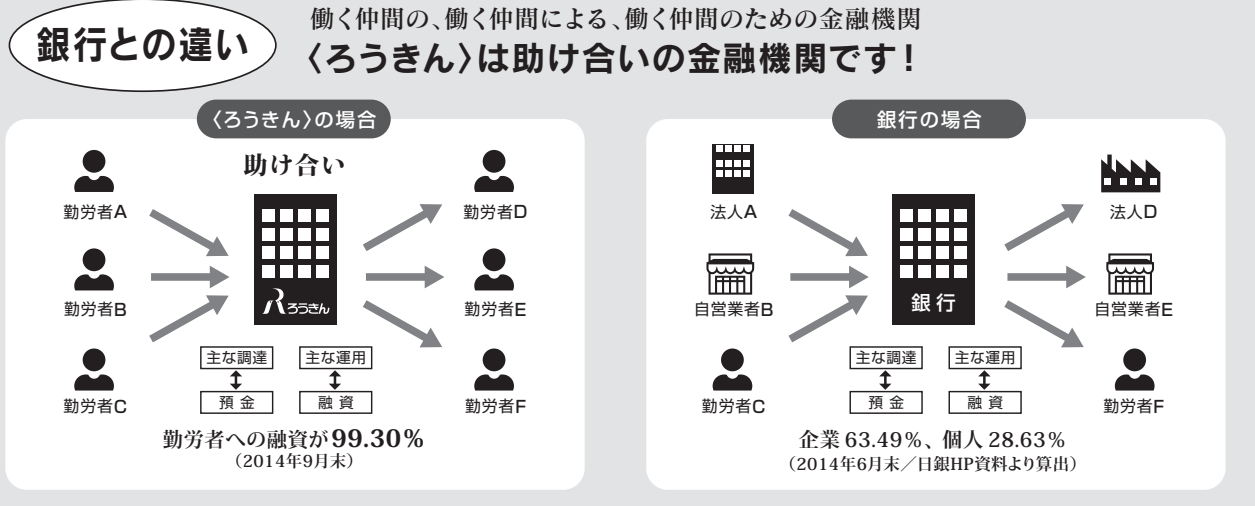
銀行との違い

働く仲間の、働く仲間による、働く仲間のための金融機関
〈ろうきん〉は助け合いの金融機関です！

〈ろうきん〉の場合

助け合い

勤労者A
勤労者B
勤労者C

ろうきん

主な調達
預金
主な運用
融資

勤労者D
勤労者E
勤労者F

勤労者への融資が99.30%
（2014年9月末）

銀行の場合

法人A
自営業者B
勤労者C

銀行

主な調達
預金
主な運用
融資

法人D
自営業者E
勤労者F

企業63.49%、個人28.63%
（2014年6月末／日銀HP資料より算出）